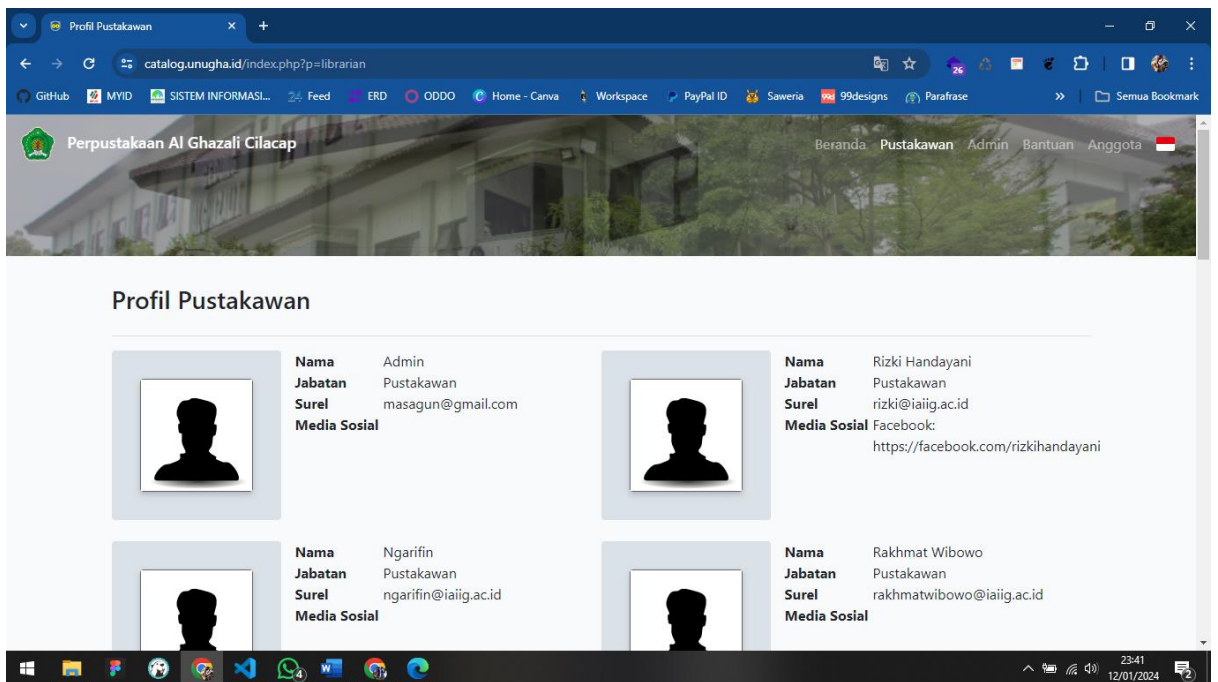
Profil Pustakawan

catalog.unugha.id/index.php?p=librarian

GitHub MYID SISTEM INFORMASI... Feed ERD ODDO Home - Canva Workspace PayPal ID Saweria 99designs Parafrase » Semua Bookmark

Perpustakaan Al Ghazali Cilacap

Beranda Pustakawan Admin Bantuan Anggota

Profil Pustakawan

| | |
|---|---|
| **Nama** | Admin |
| **Jabatan** | Pustakawan |
| **Surel** | masagun@gmail.com |
| **Media Sosial** | |

| | |
|---|---|
| **Nama** | Rizki Handayani |
| **Jabatan** | Pustakawan |
| **Surel** | rizki@iaiig.ac.id |
| **Media Sosial** | Facebook: https://facebook.com/rizkihandayani |

| | |
|---|---|
| **Nama** | Ngarifin |
| **Jabatan** | Pustakawan |
| **Surel** | ngarifin@iaiig.ac.id |
| **Media Sosial** | |

| | |
|---|---|
| **Nama** | Rakhmat Wibowo |
| **Jabatan** | Pustakawan |
| **Surel** | rakhmatwibowo@iaiig.ac.id |
| **Media Sosial** | |

23:41
12/01/2024